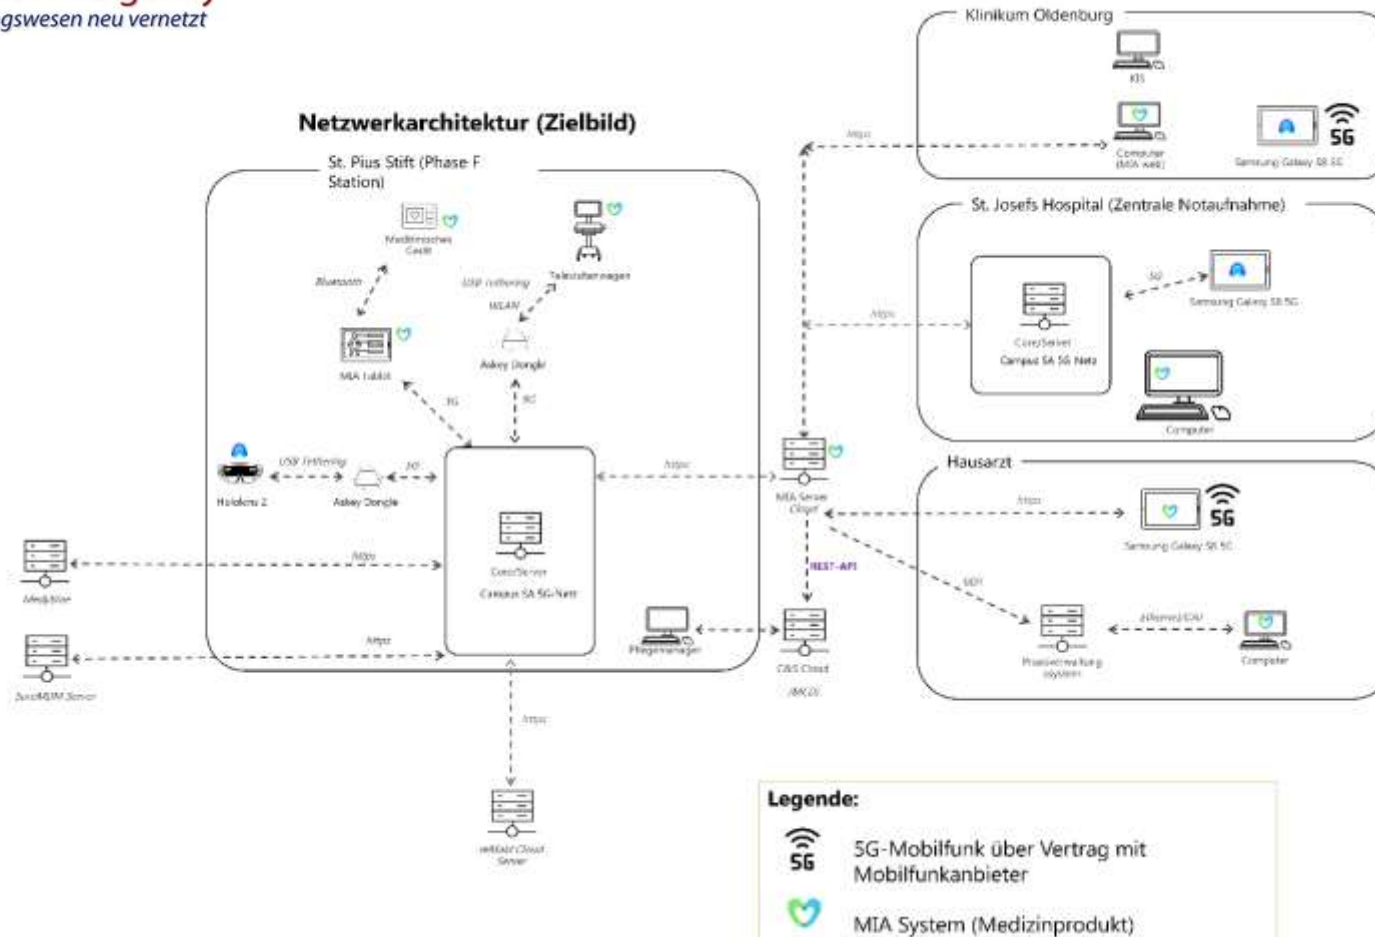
gswesen neu vernetzt

Netzwerkarchitektur (Zielbild)

St. Pius Stift (Phase F Station)

Medizinisches Gerät

Bluetooth

USB tethering

WLAN

Televisitenwagen

MIA Tablet

Askey Dongle

5G

5G

Hololens 2

USB Tethering

Askey Dongle

5G

Core/Server

Campus 5A 5G-Netz

https

https

Medi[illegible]

https

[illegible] Server

Pflegemanager

https

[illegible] Cloud Server

Klinikum Oldenburg

KIS

https

Computer (MIA web)

Samsung Galaxy S8 5G

5G

St. Josefs Hospital (Zentrale Notaufnahme)

5G

Samsung Galaxy S8 5G

https

Core/Server

Campus 5A 5G Netz

Computer

https

MIA Server Cloud

REST-API

CWS Cloud (MCD)

Hausarzt

https

Samsung Galaxy S8 5G

5G

GDT

Praxisverwaltungssystem

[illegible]

Computer

Legende:

5G

5G-Mobilfunk über Vertrag mit Mobilfunkanbieter

MIA System (Medizinprodukt)